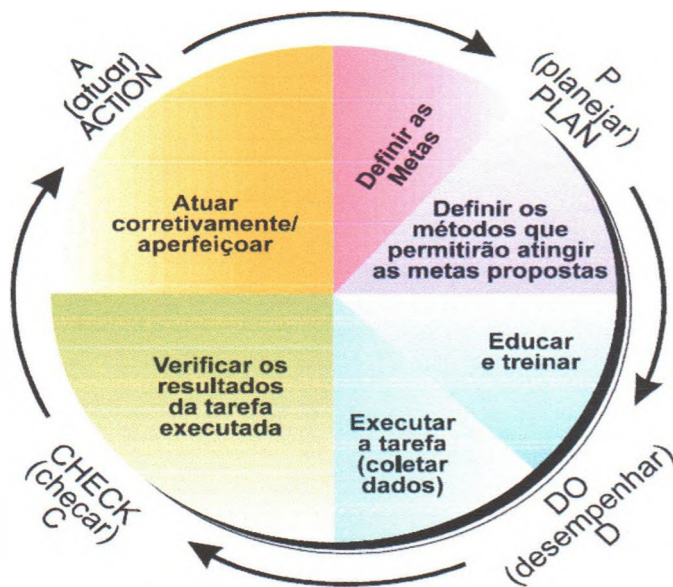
A
(atuar)
ACTION

P
(planejar)
PLAN

Atuar corretivamente/ aperfeiçoar

Definir as Metas

Definir os métodos que permitirão atingir as metas propostas

Educar e treinar

Verificar os resultados da tarefa executada

Executar a tarefa (coletar dados)

CHECK
(checar)
C

DO
(desempenhar)
D